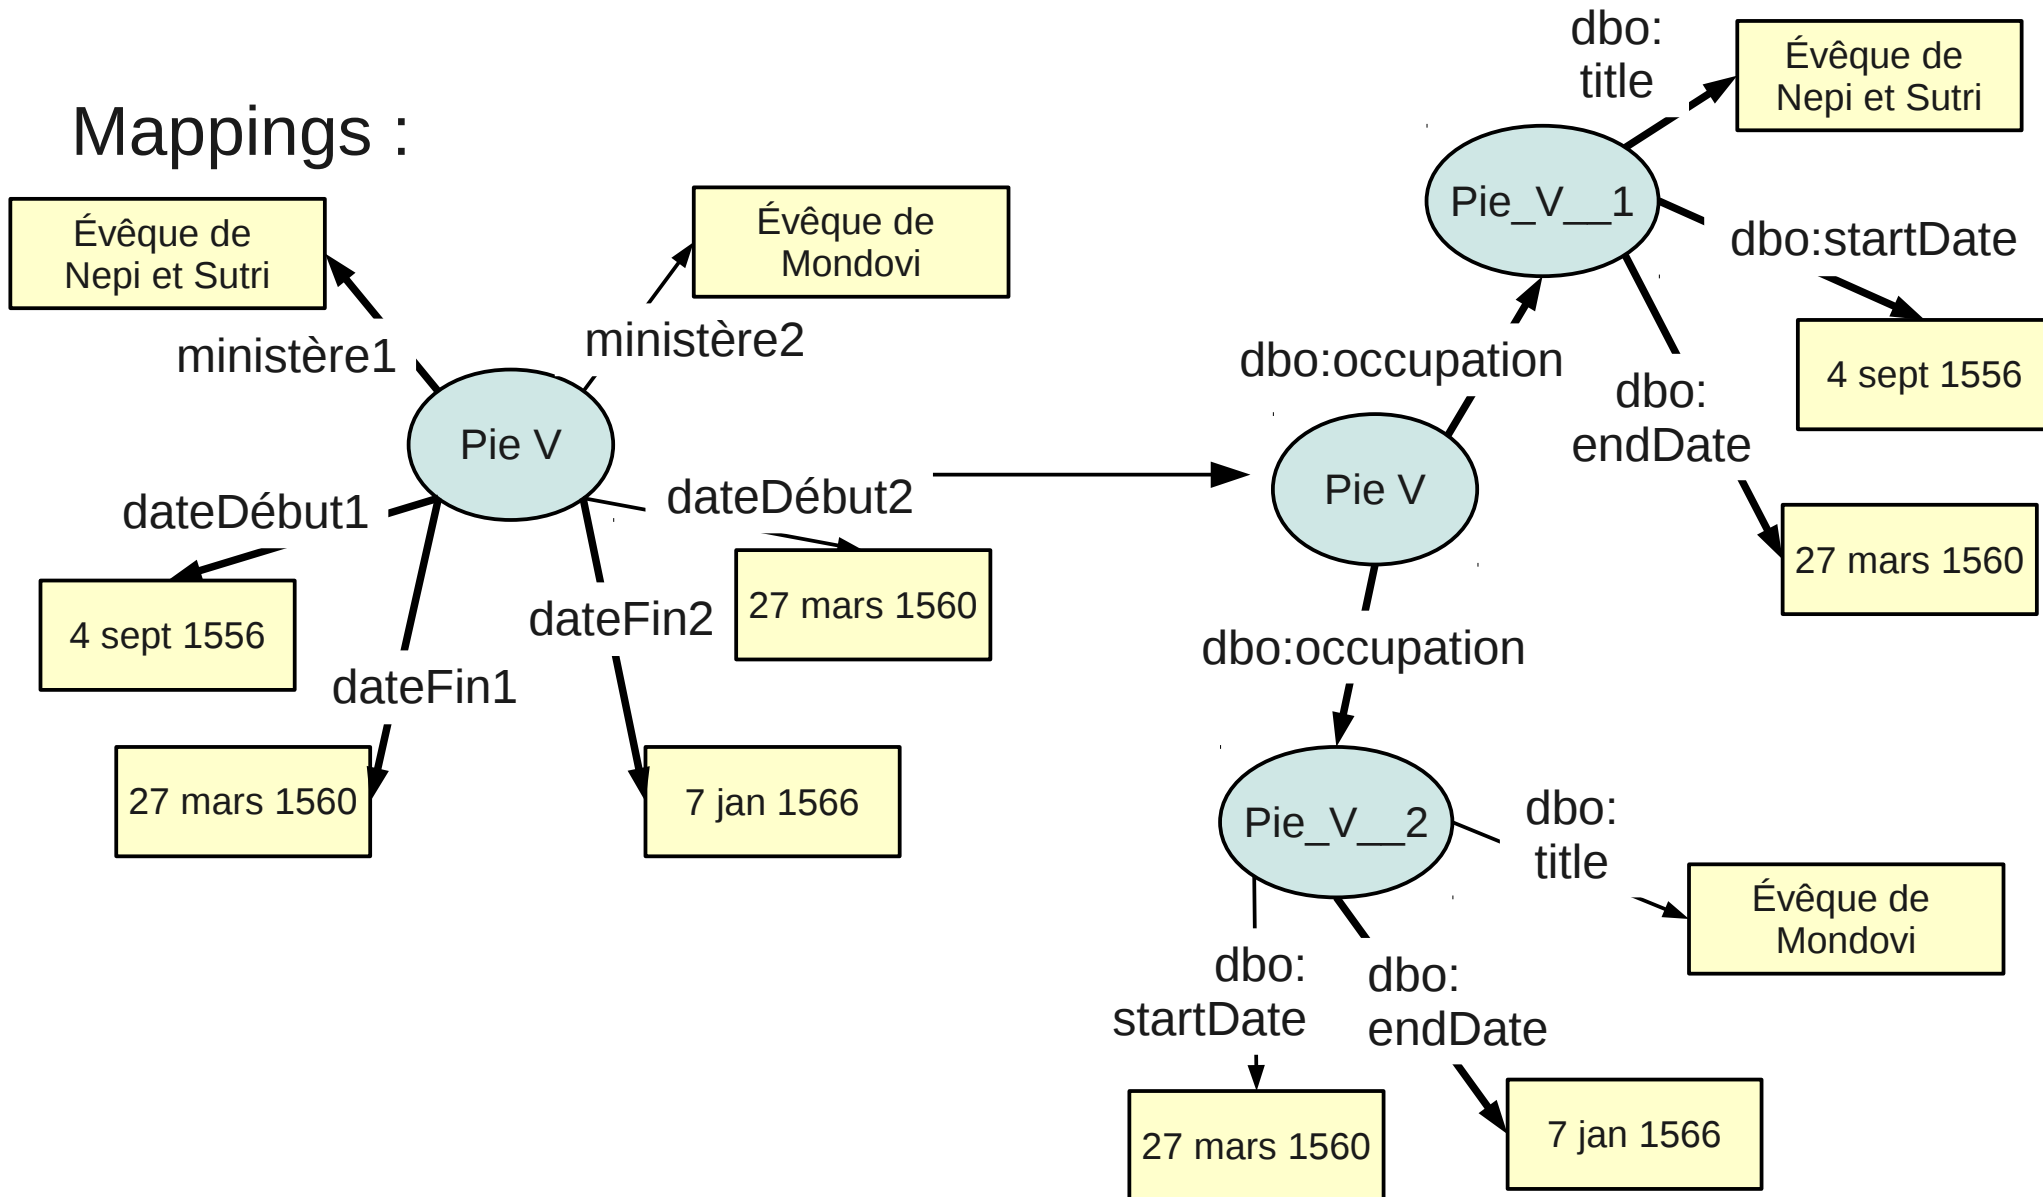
Mappings :

Évêque de Nepi et Sutri

ministère1

Évêque de Mondovi

ministère2

Pie V

dateDébut1

4 sept 1556

dateFin1

27 mars 1560

dateDébut2

27 mars 1560

dateFin2

7 jan 1566

Pie V

dbo:occupation

Pie_V__1

dbo: title

Évêque de Nepi et Sutri

dbo:startDate

4 sept 1556

dbo: endDate

27 mars 1560

dbo:occupation

Pie_V__2

dbo: title

Évêque de Mondovi

dbo: startDate

27 mars 1560

dbo: endDate

7 jan 1566